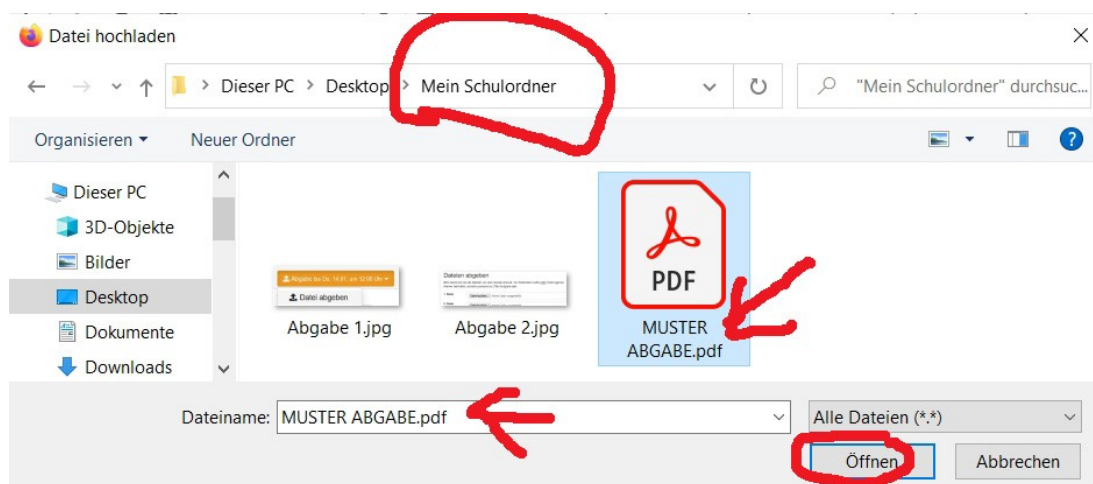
Datei hochladen

Dieser PC > Desktop > Mein Schulordner

"Mein Schulordner" durchsuc...

Organisieren ▾ Neuer Ordner

Dieser PC
3D-Objekte
Bilder
Desktop
Dokumente
Downloads

Abgabe bis Do, 14.01. um 12:00 Uhr ▾
Datei abgeben

Dateien abgeben

Abgabe 1.jpg

Abgabe 2.jpg

PDF

MUSTER ABGABE.pdf

Dateiname: MUSTER ABGABE.pdf

Alle Dateien (*.*)

Öffnen

Abbrechen